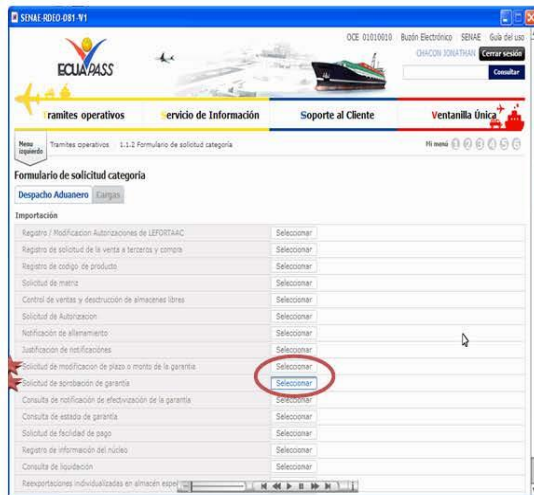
SENAE-RDEO-081-V1

OCE 01010010 | Buzón Electrónico | SENAE | Guía del uso
CHACON JONATHAN Cerrar sesión
Consultar

ECUAPASS

Tramites operativos | Servicio de Información | Soporte al Cliente | Ventanilla Única

Menu izquierdo | Tramites operativos > 1.1.2 Formulario de solicitud categoría | Mi menú 1 2 3 4 5 6

Formulario de solicitud categoria

Despacho Aduanero | Cargas

Importación

| | |
|---|---|
| Registro / Modificacion Autorizaciones de LEFORTAAC | Seleccionar |
| Registro de solicitud de la venta a terceros y compra | Seleccionar |
| Registro de codigo de producto | Seleccionar |
| Solicitud de matriz | Seleccionar |
| Control de ventas y destrucción de almacenes libres | Seleccionar |
| Solicitud de Autorizacion | Seleccionar |
| Notificación de allanamiento | Seleccionar |
| Justificación de notificaciones | Seleccionar |
| Solicitud de modificacion de plazo o monto de la garantia | Seleccionar |
| Solicitud de aprobación de garantia | Seleccionar |
| Consulta de notificación de efectivización de la garantia | Seleccionar |
| Consulta de estado de garantia | Seleccionar |
| Solicitud de facilidad de pago | Seleccionar |
| Registro de información del núcleo | Seleccionar |
| Consulta de liquidación | Seleccionar |
| Reexportaciones individualizadas en almacén espe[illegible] | |